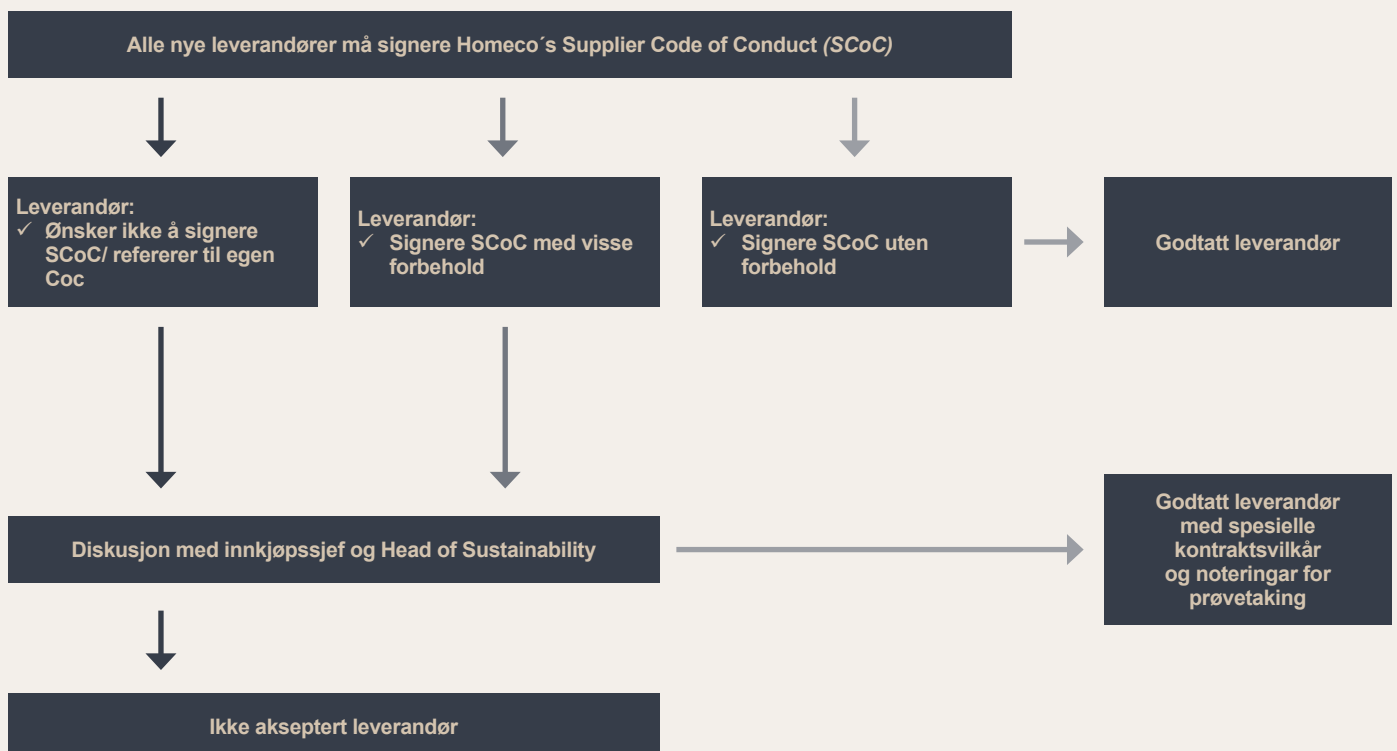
Alle nye leverandører må signere Homeco´s Supplier Code of Conduct *(SCoC)*

Leverandør:
✓ Ønsker ikke å signere SCoC/ refererer til egen Coc

Leverandør:
✓ Signere SCoC med visse forbehold

Leverandør:
✓ Signere SCoC uten forbehold

Godtatt leverandør

Diskusjon med innkjøpssjef og Head of Sustainability

Godtatt leverandør med spesielle kontraktsvilkår og noteringar for prøvetaking

Ikke akseptert leverandør